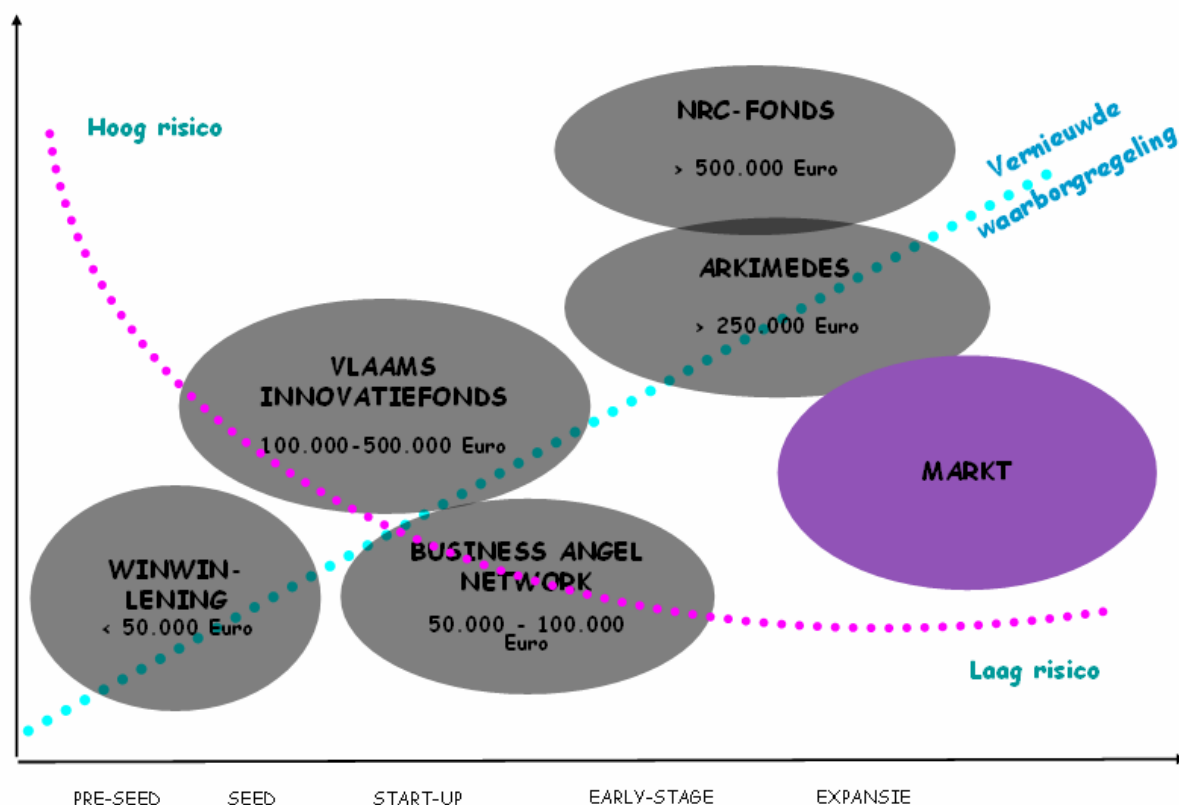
Hoog risico

NRC-FONDS

> 500.000 Euro

Vernieuwde waarborgregeling

ARKIMEDES

> 250.000 Euro

VLAAMS INNOVATIEFONDS

100.000-500.000 Euro

MARKT

WINWIN-LENING

< 50.000 Euro

BUSINESS ANGEL NETWORK

50.000 - 100.000 Euro

Laag risico

PRE-SEED SEED START-UP EARLY-STAGE EXPANSIE